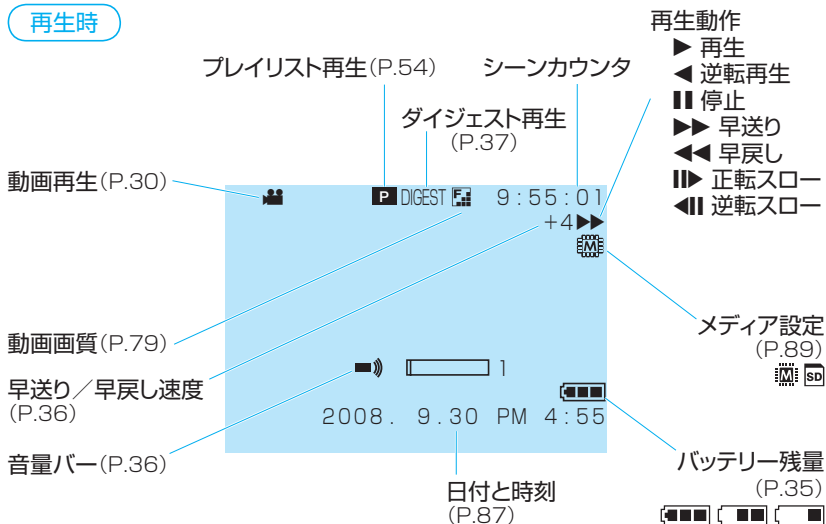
再生時

プレイリスト再生(P.54)

シーンカウンタ

再生動作
▶ 再生
◀ 逆転再生
❚❚ 停止
▶▶ 早送り
◀◀ 早戻し
❚▶ 正転スロー
◀❚ 逆転スロー

ダイジェスト再生
(P.37)

動画再生(P.30)

P DIGEST

9:55:01

+4▶▶

動画画質(P.79)

メディア設定
(P.89)

早送り／早戻し速度
(P.36)

1

2008. 9.30 PM 4:55

音量バー(P.36)

バッテリー残量
(P.35)

日付と時刻
(P.87)